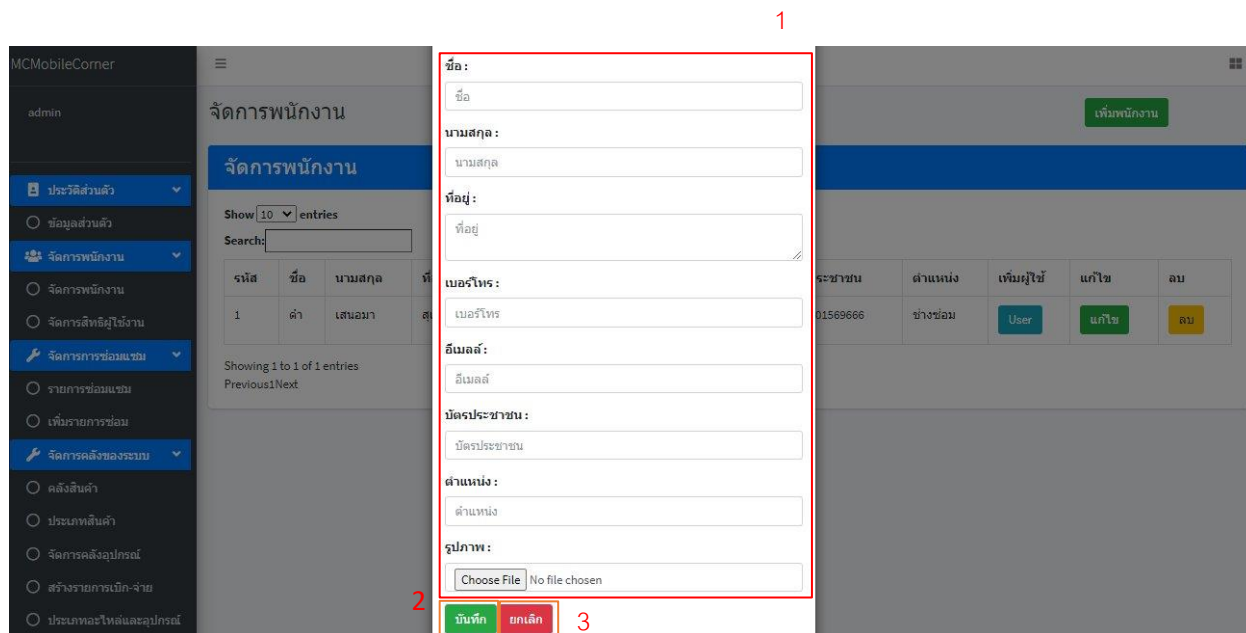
1

MCMobileCorner

admin

ประวัติส่วนตัว

ข้อมูลส่วนตัว

จัดการพนักงาน

จัดการพนักงาน

จัดการสิทธิผู้ใช้งาน

จัดการการซ่อมแซม

รายการซ่อมแซม

เพิ่มรายการซ่อม

จัดการคลังของระบบ

คลังสินค้า

ประเภทสินค้า

จัดการคลังอุปกรณ์

สร้างรายการเบิก-จ่าย

ประเภทอะไหล่และอุปกรณ์

จัดการพนักงาน

เพิ่มพนักงาน

จัดการพนักงาน

Show 10 entries

Search:

| รหัส | ชื่อ | นามสกุล | ที่ | ประชาชน | ตำแหน่ง | เพิ่มผู้ใช้ | แก้ไข | ลบ |
|---|---|---|---|---|---|---|---|---|
| 1 | ดำ | เสนอมา | สุ | 01569666 | ช่างซ่อม | User | แก้ไข | ลบ |

Showing 1 to 1 of 1 entries
Previous1Next

ชื่อ :
ชื่อ

นามสกุล :
นามสกุล

ที่อยู่ :
ที่อยู่

เบอร์โทร :
เบอร์โทร

อีเมลล์ :
อีเมลล์

บัตรประชาชน :
บัตรประชาชน

ตำแหน่ง :
ตำแหน่ง

รูปภาพ :
Choose File No file chosen

2 บันทึก ยกเลิก 3